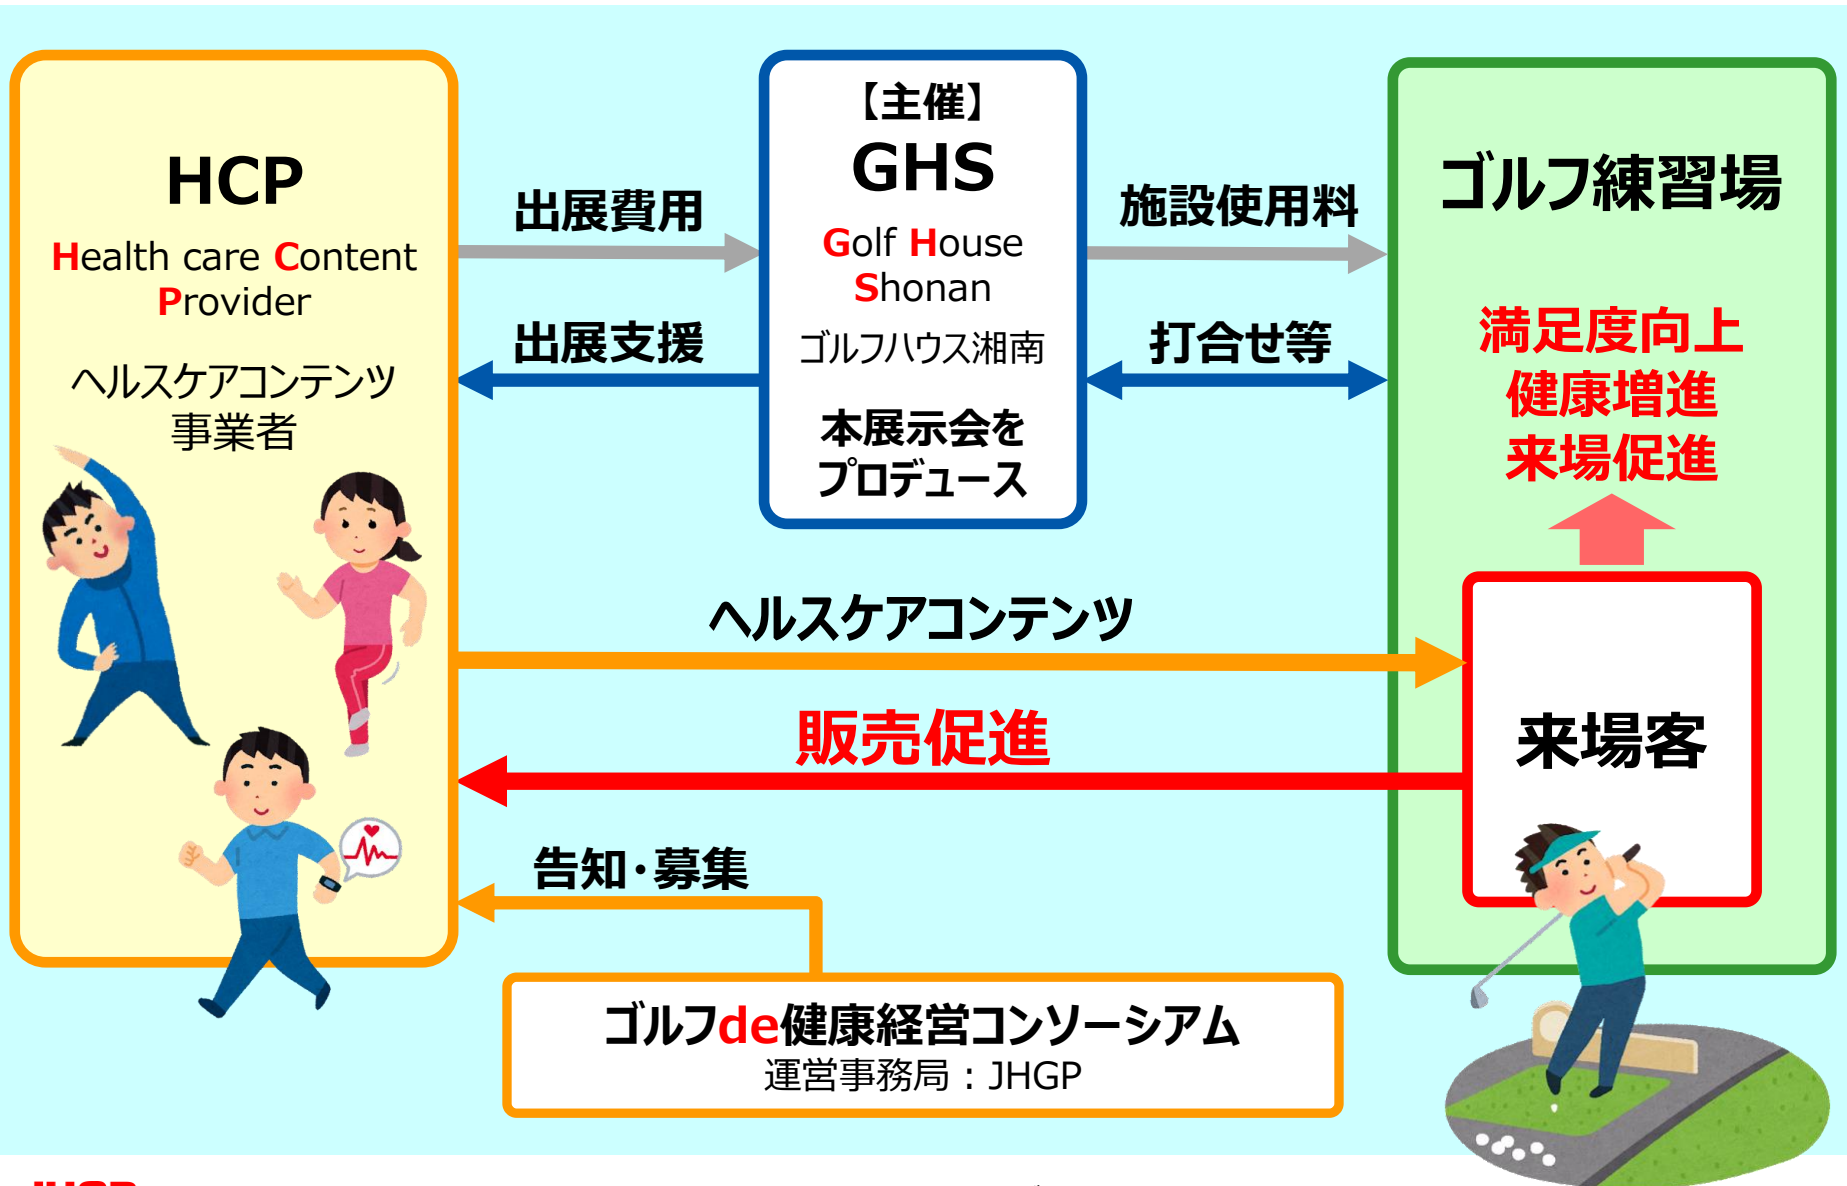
HCP
Health care Content Provider
ヘルスケアコンテンツ事業者

出展費用

出展支援

【主催】
GHS
Golf House Shonan
ゴルフハウス湘南
本展示会をプロデュース

施設使用料

打合せ等

ゴルフ練習場
満足度向上
健康増進
来場促進

ヘルスケアコンテンツ

販売促進

来場客

告知・募集

ゴルフde健康経営コンソーシアム
運営事務局：JHGP

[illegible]